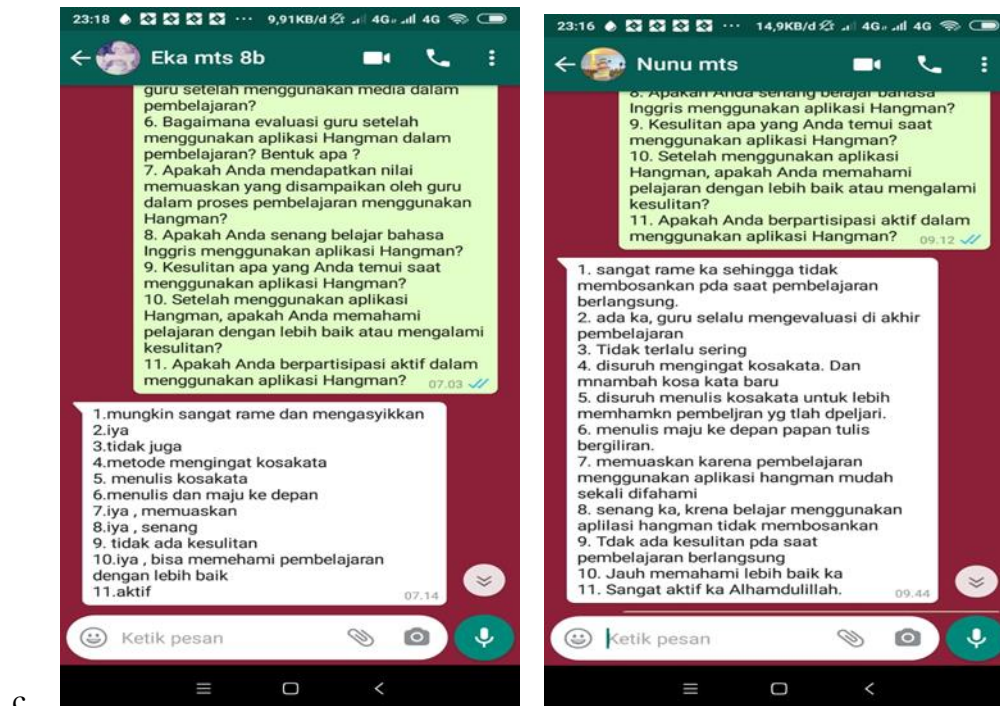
23:18 ··· 9,91KB/d 4G 4G

Eka mts 8b

guru setelah menggunakan media dalam pembelajaran?
6. Bagaimana evaluasi guru setelah menggunakan aplikasi Hangman dalam pembelajaran? Bentuk apa ?
7. Apakah Anda mendapatkan nilai memuaskan yang disampaikan oleh guru dalam proses pembelajaran menggunakan Hangman?
8. Apakah Anda senang belajar bahasa Inggris menggunakan aplikasi Hangman?
9. Kesulitan apa yang Anda temui saat menggunakan aplikasi Hangman?
10. Setelah menggunakan aplikasi Hangman, apakah Anda memahami pelajaran dengan lebih baik atau mengalami kesulitan?
11. Apakah Anda berpartisipasi aktif dalam menggunakan aplikasi Hangman? 07.03

1.mungkin sangat rame dan mengasyikkan
2.iya
3.tidak juga
4.metode mengingat kosakata
5. menulis kosakata
6.menulis dan maju ke depan
7.iya , memuaskan
8.iya , senang
9. tidak ada kesulitan
10.iya , bisa memehami pembelajaran dengan lebih baik
11.aktif 07.14

Ketik pesan

23:16 ··· 14,9KB/d 4G 4G

Nunu mts

8. Apakah Anda senang belajar bahasa Inggris menggunakan aplikasi Hangman?
9. Kesulitan apa yang Anda temui saat menggunakan aplikasi Hangman?
10. Setelah menggunakan aplikasi Hangman, apakah Anda memahami pelajaran dengan lebih baik atau mengalami kesulitan?
11. Apakah Anda berpartisipasi aktif dalam menggunakan aplikasi Hangman? 09.12

1. sangat rame ka sehingga tidak membosankan pda saat pembelajaran berlangsung.
2. ada ka, guru selalu mengevaluasi di akhir pembelajaran
3. Tidak terlalu sering
4. disuruh mengingat kosakata. Dan mnambah kosa kata baru
5. disuruh menulis kosakata untuk lebih memhamkn pembeljran yg tlah dpeljari.
6. menulis maju ke depan papan tulis bergiliran.
7. memuaskan karena pembelajaran menggunakan aplikasi hangman mudah sekali difahami
8. senang ka, krena belajar menggunakan aplilasi hangman tidak membosankan
9. Tdak ada kesulitan pda saat pembelajaran berlangsung
10. Jauh memahami lebih baik ka
11. Sangat aktif ka Alhamdulillah. 09.44

Ketik pesan

c.